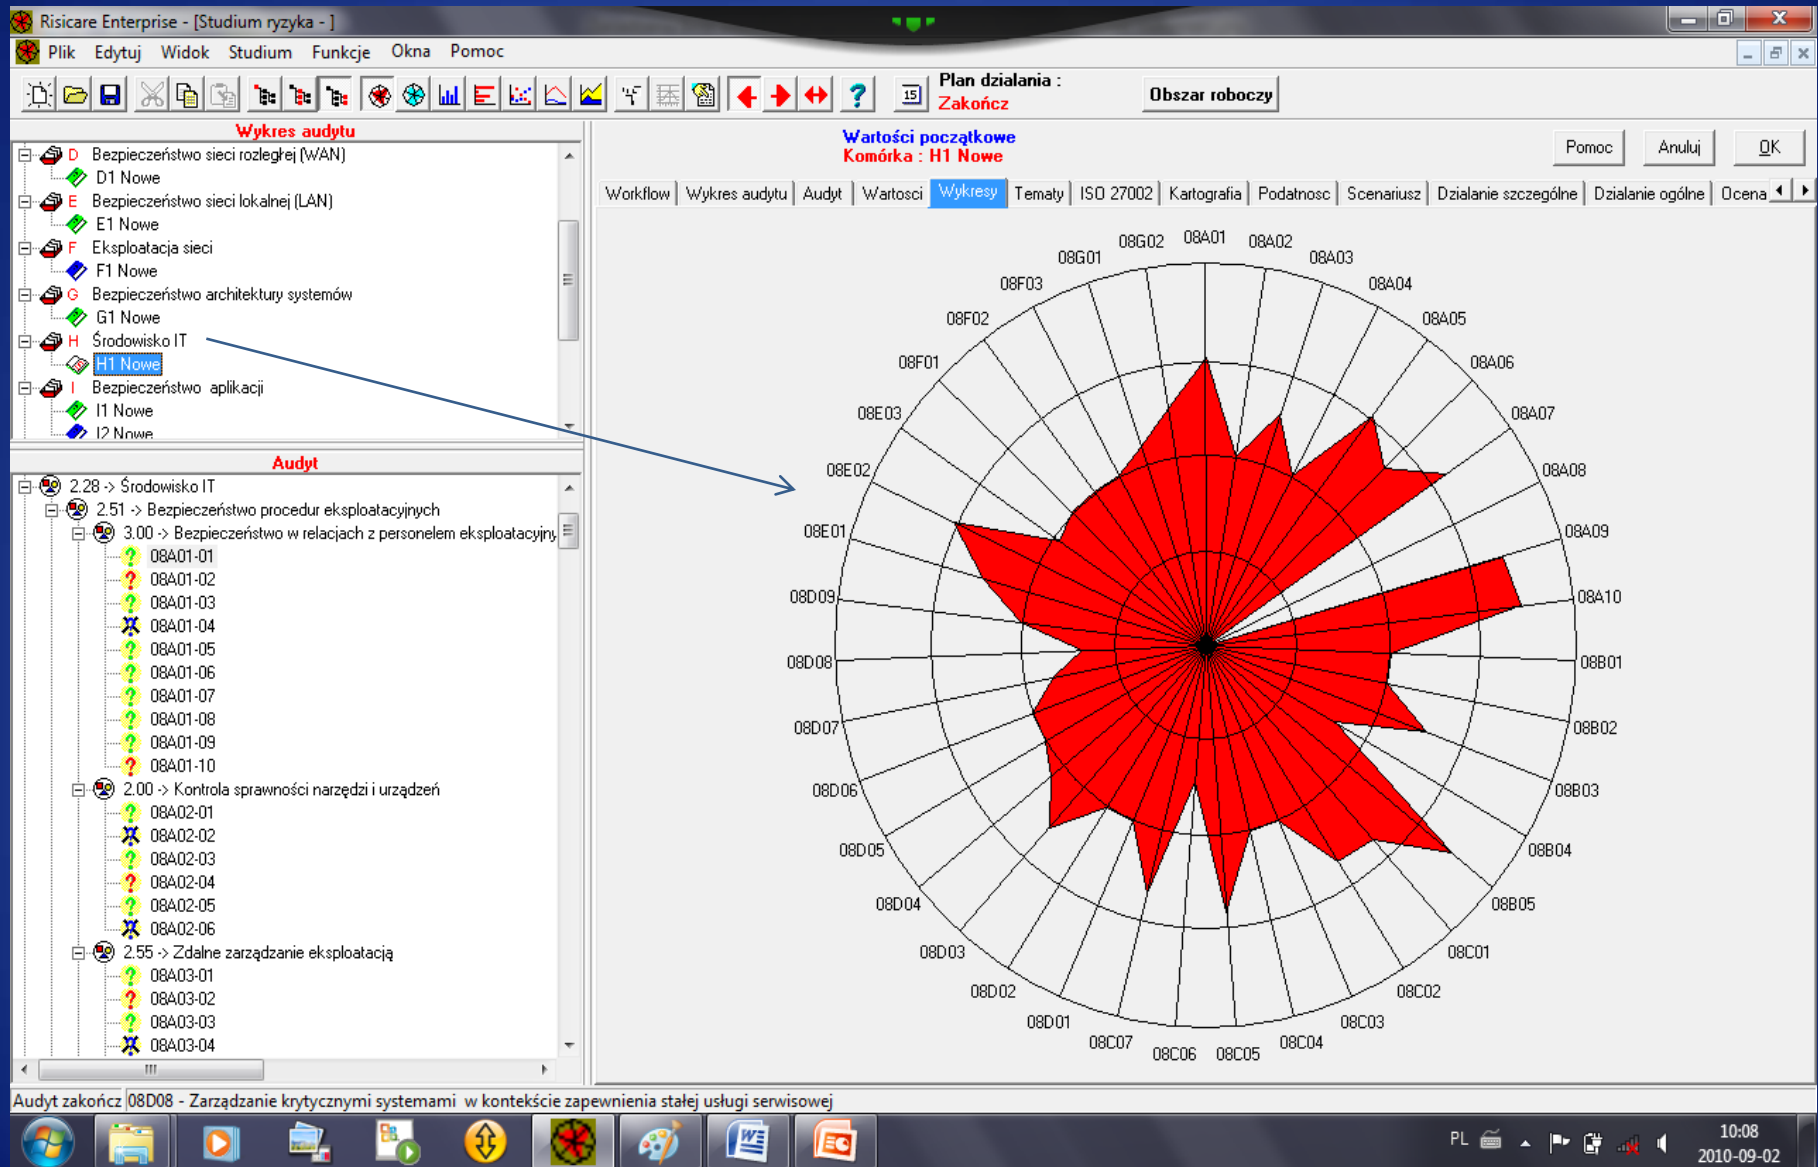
Risicare Enterprise - [Studium ryzyka - ]

Plik Edytuj Widok Studium Funkcje Okna Pomoc

Plan dzialania :
Zakończ

Obszar roboczy

Wykres audytu

D Bezpieczeństwo sieci rozległej (WAN)
D1 Nowe
E Bezpieczeństwo sieci lokalnej (LAN)
E1 Nowe
F Eksploatacja sieci
F1 Nowe
G Bezpieczeństwo architektury systemów
G1 Nowe
H Środowisko IT
H1 Nowe
I Bezpieczeństwo aplikacji
I1 Nowe
I2 Nowe

Audyt

2.28 -> Środowisko IT
2.51 -> Bezpieczeństwo procedur eksploatacyjnych
3.00 -> Bezpieczeństwo w relacjach z personelem eksploatacyjny
08A01-01
08A01-02
08A01-03
08A01-04
08A01-05
08A01-06
08A01-07
08A01-08
08A01-09
08A01-10
2.00 -> Kontrola sprawności narzędzi i urządzeń
08A02-01
08A02-02
08A02-03
08A02-04
08A02-05
08A02-06
2.55 -> Zdalne zarządzanie eksploatacją
08A03-01
08A03-02
08A03-03
08A03-04

Wartości początkowe
Komórka : H1 Nowe

Pomoc Anuluj OK

Workflow | Wykres audytu | Audyt | Wartosci | Wykresy | Tematy | ISO 27002 | Kartografia | Podatnosc | Scenariusz | Dzialanie szczególne | Dzialanie ogólne | Ocena

08A01 08A02 08A03 08A04 08A05 08A06 08A07 08A08 08A09 08A10 08B01 08B02 08B03 08B04 08B05 08C01 08C02 08C03 08C04 08C05 08C06 08C07 08D01 08D02 08D03 08D04 08D05 08D06 08D07 08D08 08D09 08E01 08E02 08E03 08F01 08F02 08F03 08G01 08G02

Audyt zakończ | 08D08 - Zarządzanie krytycznymi systemami w kontekście zapewnienia stałej usługi serwisowej

PL 10:08 2010-09-02